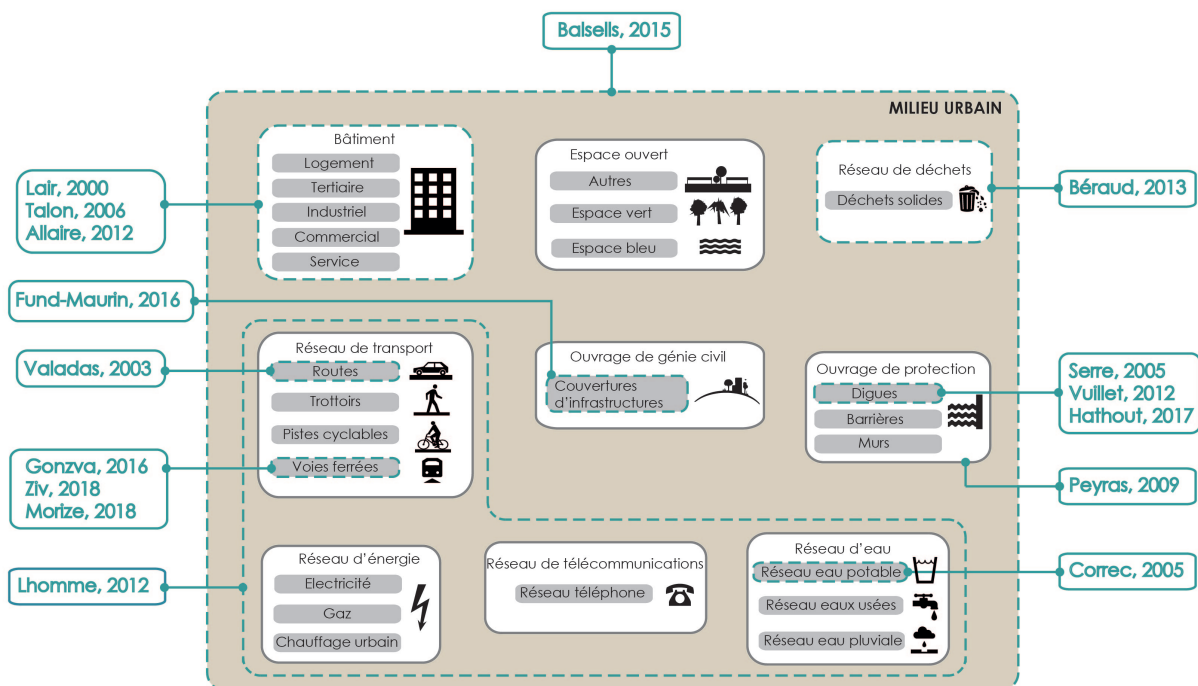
Balsells, 2015

MILIEU URBAIN

Lair, 2000
Talon, 2006
Allaire, 2012

Bâtiment
Logement
Tertiaire
Industriel
Commercial
Service

Espace ouvert
Autres
Espace vert
Espace bleu

Réseau de déchets
Déchets solides

Béraud, 2013

Fund-Maurin, 2016

Réseau de transport
Routes
Trottoirs
Pistes cyclables
Voies ferrées

Valadas, 2003

Ouvrage de génie civil
Couvertures d'infrastructures

Ouvrage de protection
Digues
Barrières
Murs

Serre, 2005
Vuillet, 2012
Hathout, 2017

Gonzva, 2016
Ziv, 2018
Morize, 2018

Peyras, 2009

Réseau d'énergie
Electricité
Gaz
Chauffage urbain

Lhomme, 2012

Réseau de télécommunications
Réseau téléphone

Réseau d'eau
Réseau eau potable
Réseau eaux usées
Réseau eau pluviale

Correc, 2005